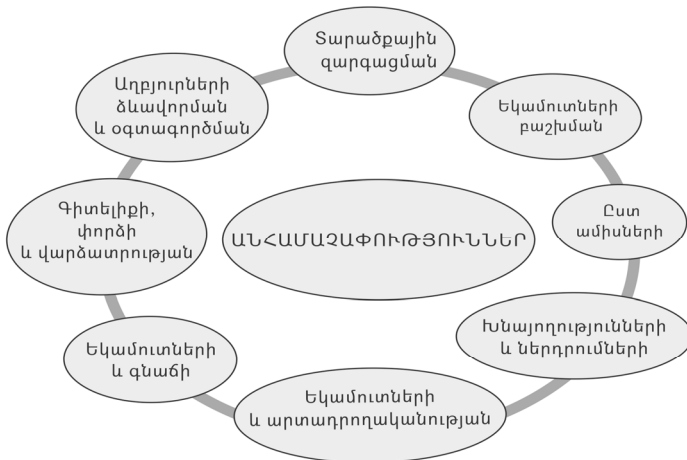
ԱՆՀԱՄԱՉԱՓՈՒԹՅՈՒՆՆԵՐ

Տարածքային զարգացման

Եկամուտների բաշխման

Ըստ ամիսների

Խնայողությունների և ներդրումների

Եկամուտների և արտադրողականության

Եկամուտների և գնաճի

Գիտելիքի, փորձի և վարձատրության

Աղբյուրների ձևավորման և օգտագործման